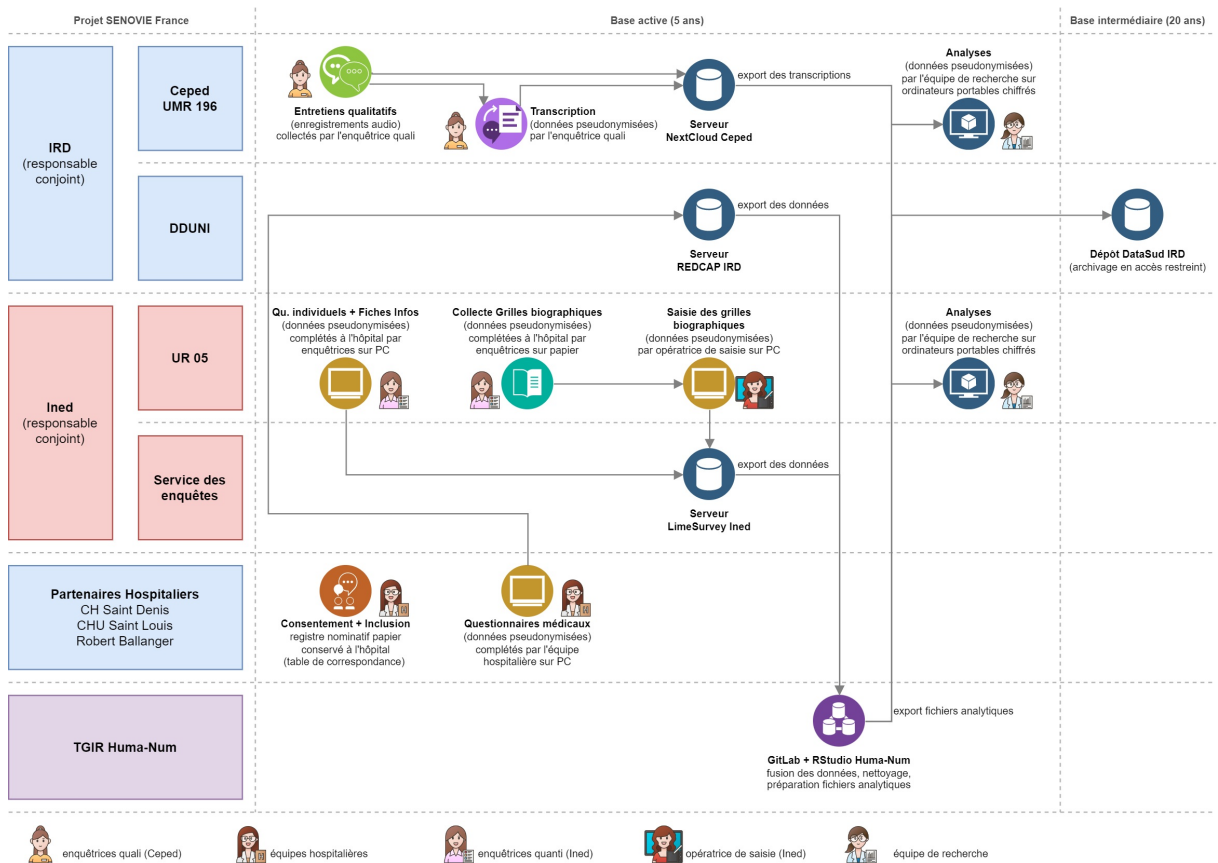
Projet SENOVIE France

Base active (5 ans)

Base intermédiaire (20 ans)

IRD
(responsable conjoint)

Ceped
UMR 196

DDUNI

Ined
(responsable conjoint)

UR 05

Service des enquêtes

Partenaires Hospitaliers
CH Saint Denis
CHU Saint Louis
Robert Ballanger

TGIR Huma-Num

Entretiens qualitatifs
(enregistrements audio)
collectés par l'enquêtrice quali

Transcription
(données pseudonymisées)
par l'enquêtrice quali

export des transcriptions

Serveur
NextCloud Ceped

Analyses
(données pseudonymisées)
par l'équipe de recherche sur ordinateurs portables chiffrés

export des données

Serveur
REDCAP IRD

Dépôt DataSud IRD
(archivage en accès restreint)

Qu. individuels + Fiches Infos
(données pseudonymisées)
complétés à l'hôpital par enquêtrices sur PC

Collecte Grilles biographiques
(données pseudonymisées)
complétées à l'hôpital par enquêtrices sur papier

Saisie des grilles biographiques
(données pseudonymisées)
par opératrice de saisie sur PC

Analyses
(données pseudonymisées)
par l'équipe de recherche sur ordinateurs portables chiffrés

export des données

Serveur
LimeSurvey Ined

Consentement + Inclusion
registre nominatif papier
conservé à l'hôpital
(table de correspondance)

Questionnaires médicaux
(données pseudonymisées)
complétés par l'équipe hospitalière sur PC

export fichiers analytiques

GitLab + RStudio Huma-Num
fusion des données, nettoyage,
préparation fichiers analytiques

enquêtrices quali (Ceped)
équipes hospitalières
enquêtrices quanti (Ined)
opératrice de saisie (Ined)
équipe de recherche